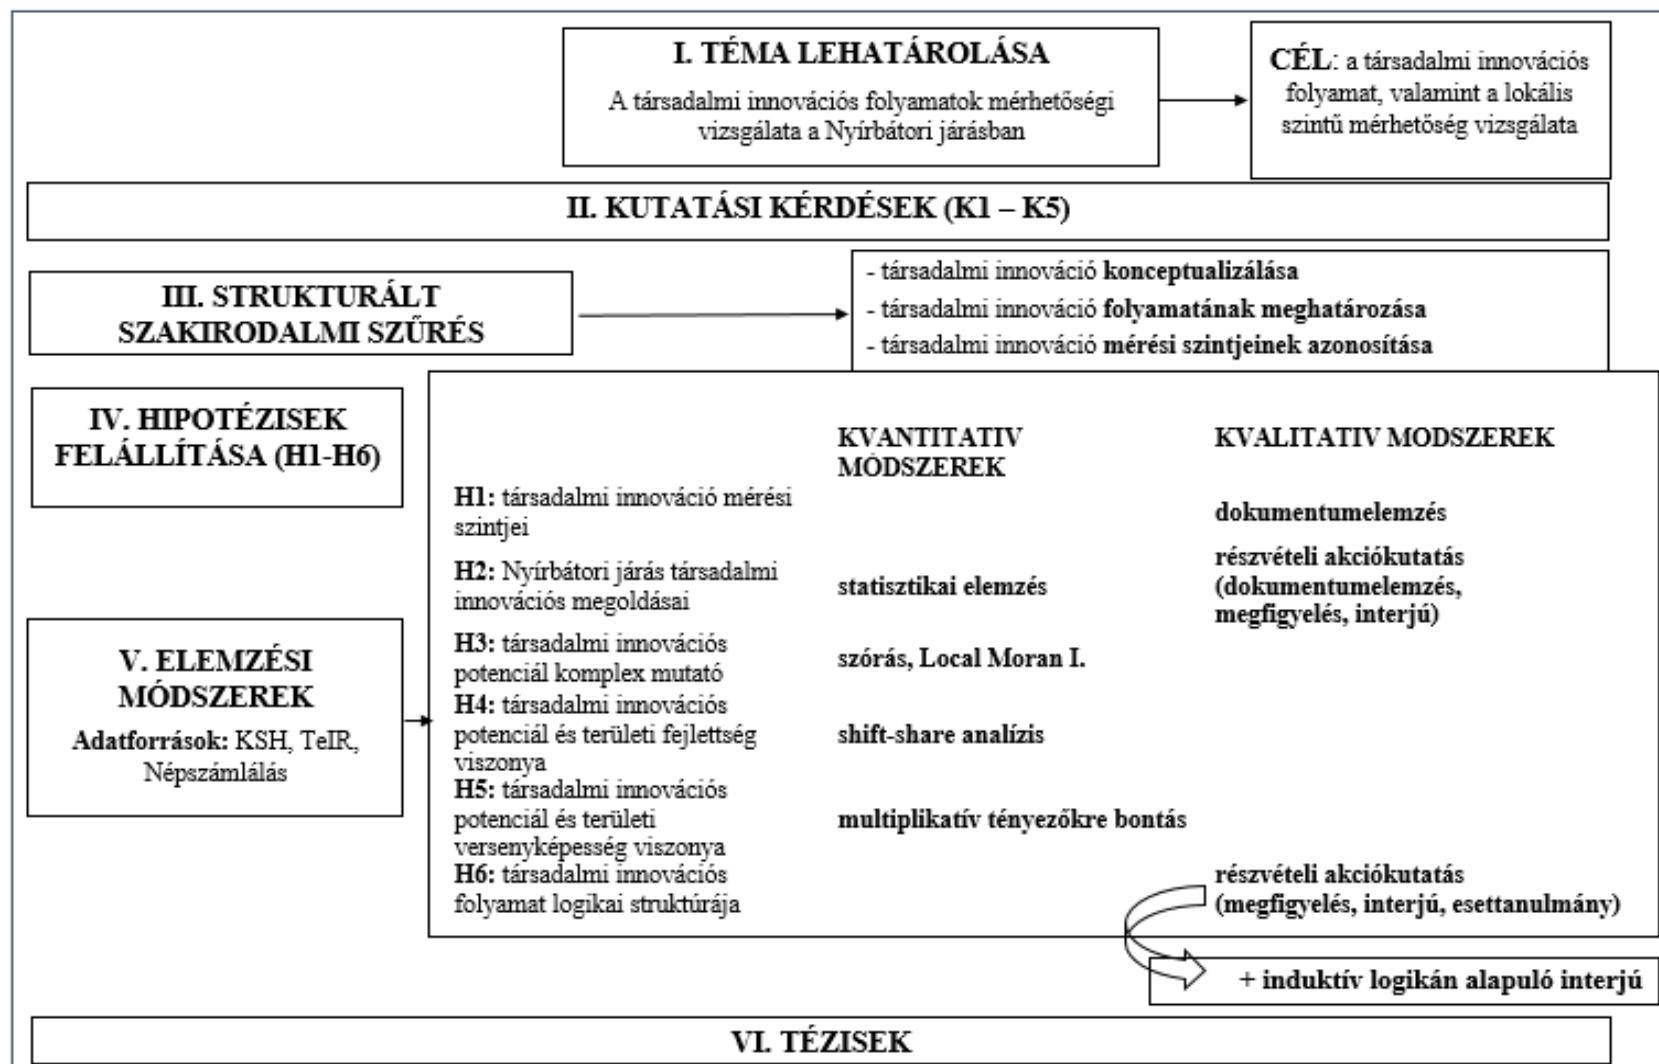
I. TÉMA LEHATÁROLÁSA

A társadalmi innovációs folyamatok mérhetőségi vizsgálata a Nyírbátori járásban

CÉL: a társadalmi innovációs folyamat, valamint a lokális szintű mérhetőség vizsgálata

II. KUTATÁSI KÉRDÉSEK (K1 – K5)

III. STRUKTURÁLT SZAKIRODALMI SZŰRÉS

- társadalmi innováció konceptualizálása
- társadalmi innováció folyamatának meghatározása
- társadalmi innováció mérési szintjeinek azonosítása

IV. HIPOTÉZISEK FELÁLLÍTÁSA (H1-H6)

V. ELEMZÉSI MÓDSZEREK

Adatforrások: KSH, TeIR, Népszámlálás

KVANTITATIV MÓDSZEREK

KVALITATIV MODSZEREK

H1: társadalmi innováció mérési szintjei

dokumentumelemzés

H2: Nyírbátori járás társadalmi innovációs megoldásai

statisztikai elemzés

részvételi akciókutatás (dokumentumelemzés, megfigyelés, interjú)

H3: társadalmi innovációs potenciál komplex mutató

szórás, Local Moran I.

H4: társadalmi innovációs potenciál és területi fejlettség viszonya

shift-share analízis

H5: társadalmi innovációs potenciál és területi versenyképesség viszonya

multiplikatív tényezőkre bontás

H6: társadalmi innovációs folyamat logikai struktúrája

részvételi akciókutatás (megfigyelés, interjú, esettanulmány)

+ induktív logikán alapuló interjú

VI. TÉZISEK